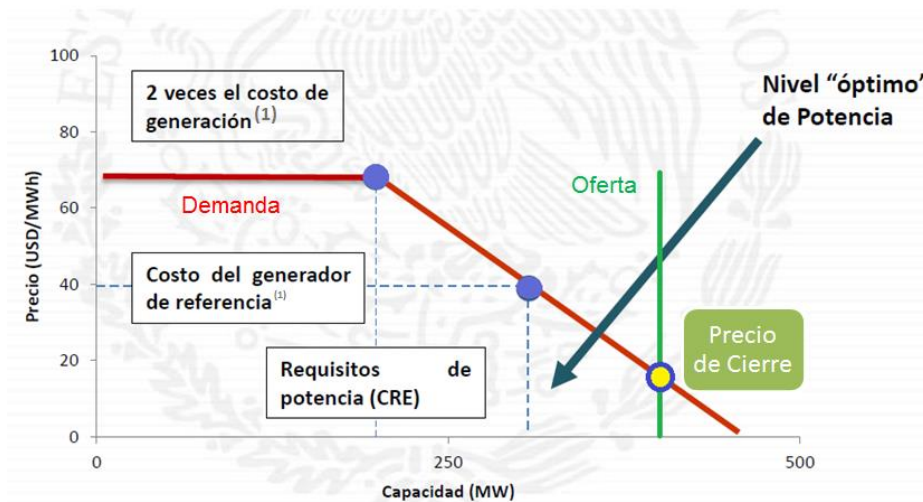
100
80
60
40
20
0

Precio (USD/MWh)

2 veces el costo de generación $^{(1)}$

Demanda

Costo del generador de referencia $^{(1)}$

Requisitos de potencia (CRE)

Oferta

Nivel “óptimo” de Potencia

Precio de Cierre

0
250
500

Capacidad (MW)